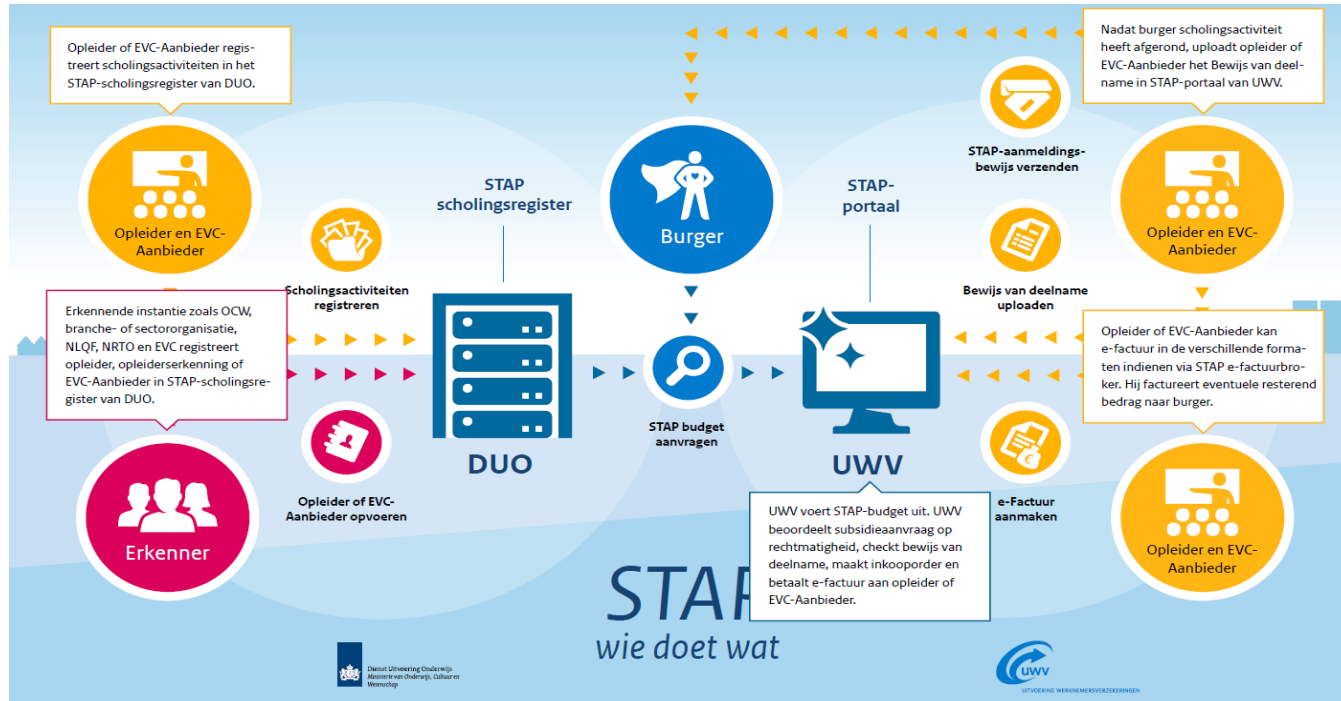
Opleider of EVC-Aanbieder registreert scholingsactiviteiten in het STAP-scholingsregister van DUO.

Opleider en EVC-Aanbieder

Scholingsactiviteiten registreren

STAP scholingsregister

Burger

STAP-portaal

STAP-aanmeldingsbewijs verzenden

Nadat burger scholingsactiviteit heeft afgerond, uploadt opleider of EVC-Aanbieder het Bewijs van deelname in STAP-portaal van UWV.

Opleider en EVC-Aanbieder

Bewijs van deelname uploaden

Erkennende instantie zoals OCW, branche- of sectororganisatie, NLQF, NRTO en EVC registreert opleider, opleiderserkenning of EVC-Aanbieder in STAP-scholingsregister van DUO.

STAP budget aanvragen

Opleider of EVC-Aanbieder kan e-factuur in de verschillende formaten indienen via STAP e-factuurbroker. Hij factureert eventuele resterend bedrag naar burger.

DUO

UWV

Opleider of EVC-Aanbieder opvoeren

Erkenner

e-Factuur aanmaken

UWV voert STAP-budget uit. UWV beoordeelt subsidieaanvraag op rechtmatigheid, checkt bewijs van deelname, maakt inkooporder en betaalt e-factuur aan opleider of EVC-Aanbieder.

Opleider en EVC-Aanbieder

STAP

wie doet wat

Dienst Uitvoering Onderwijs
Ministerie van Onderwijs, Cultuur en Wetenschap

UWV
UITVOERING WERKNEMERSVERZEKERINGEN